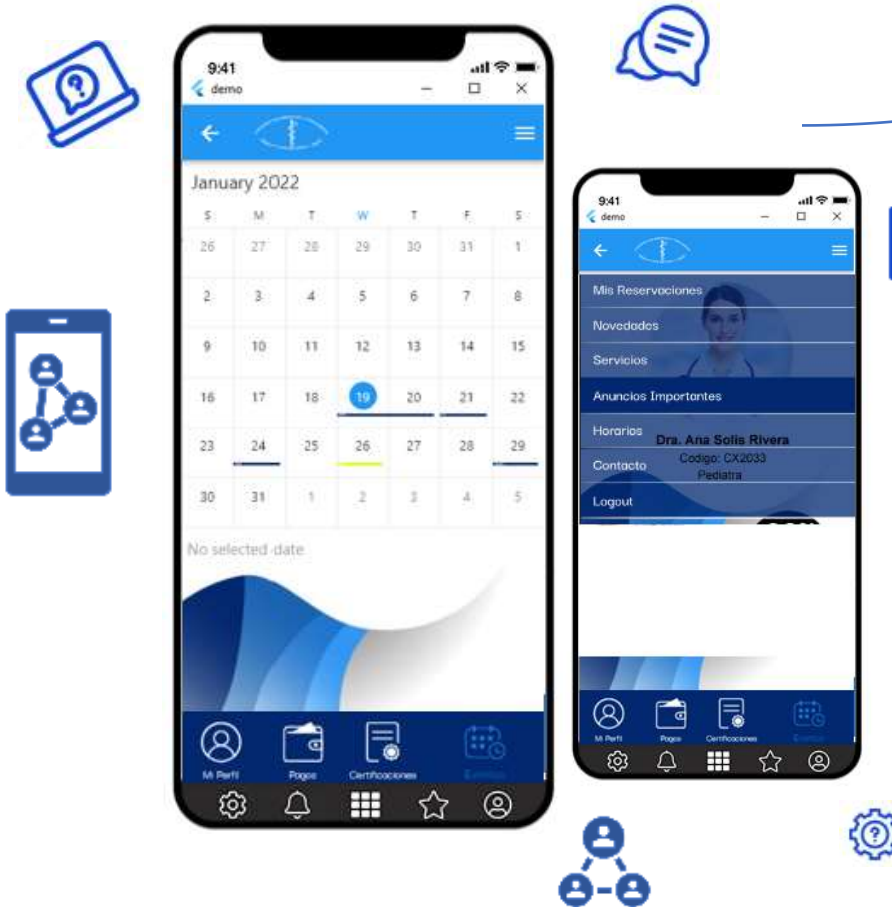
9:41
demo

January 2022

| S | M | T | W | T | F | S |
|---|---|---|---|---|---|---|
| 26 | 27 | 28 | 29 | 30 | 31 | 1 |
| 2 | 3 | 4 | 5 | 6 | 7 | 8 |
| 9 | 10 | 11 | 12 | 13 | 14 | 15 |
| 16 | 17 | 18 | 19 | 20 | 21 | 22 |
| 23 | 24 | 25 | 26 | 27 | 28 | 29 |
| 30 | 31 | 1 | 2 | 3 | 4 | 5 |

No selected date

Mi Perfil
Pagos
Certificaciones
Eventos

9:41
demo

Mis Reservaciones
Novedades
Servicios
Anuncios Importantes
Horarios
Dra. Ana Solis Rivera
Contacto
Codigo: CX2033
Pediatra
Logout

Mi Perfil
Pagos
Certificaciones
Eventos